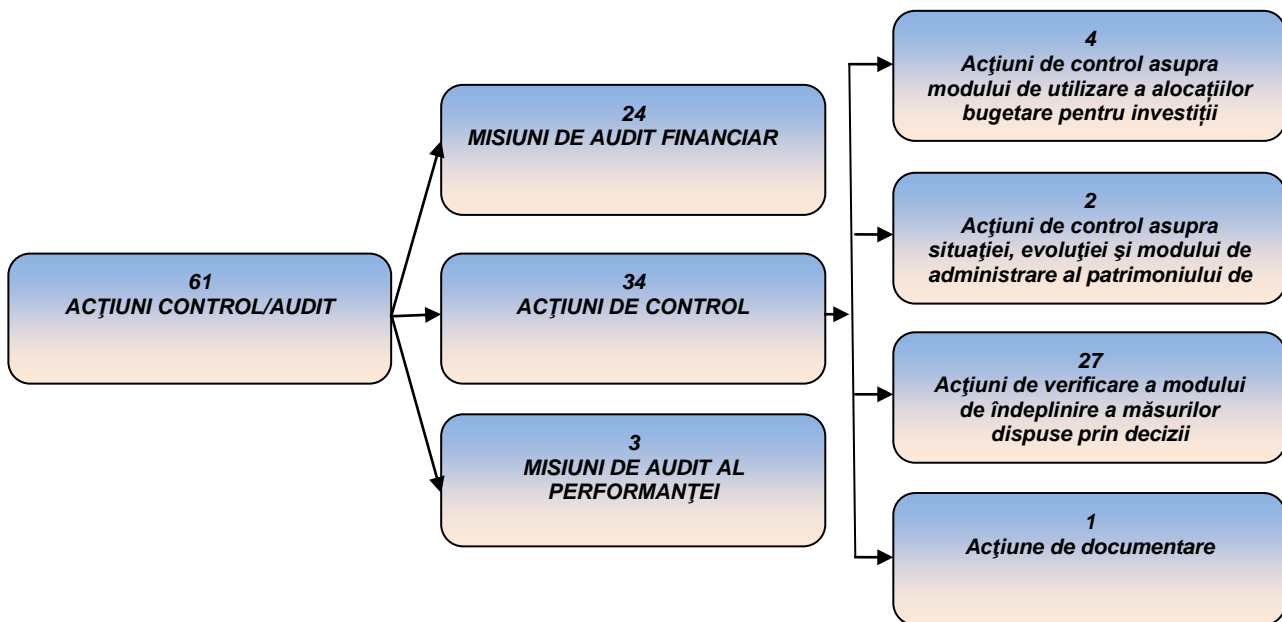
61
ACŢIUNI CONTROL/AUDIT

24
MISIUNI DE AUDIT FINANCIAR

34
ACŢIUNI DE CONTROL

3
MISIUNI DE AUDIT AL PERFORMANŢEI

4
Acţiuni de control asupra modului de utilizare a alocațiilor bugetare pentru investiții

2
Acţiuni de control asupra situaţiei, evoluţiei şi modului de administrare al patrimoniului de

27
Acţiuni de verificare a modului de îndeplinire a măsurilor dispuse prin decizii

1
Acţiune de documentare